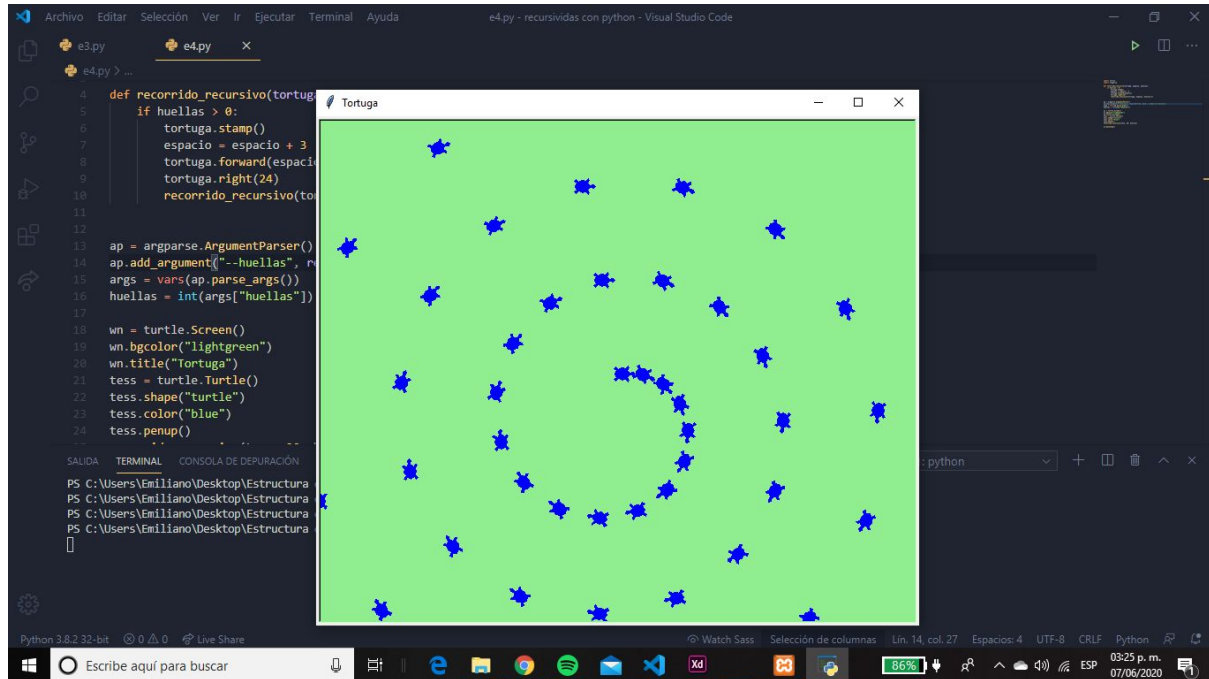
Archivo Editar Selección Ver Ir Ejecutar Terminal Ayuda
e4.py - recursividas con python - Visual Studio Code

e3.py
e4.py ×
e4.py > ...

4 def recorrido_recursivo(tortug
5 if huellas > 0:
6 tortuga.stamp()
7 espacio = espacio + 3
8 tortuga.forward(espacio
9 tortuga.right(24)
10 recorrido_recursivo(to
11
12
13 ap = argparse.ArgumentParser()
14 ap.add_argument("--huellas", r
15 args = vars(ap.parse_args())
16 huellas = int(args["huellas"])
17
18 wn = turtle.Screen()
19 wn.bgcolor("lightgreen")
20 wn.title("Tortuga")
21 tess = turtle.Turtle()
22 tess.shape("turtle")
23 tess.color("blue")
24 tess.penup()

Tortuga

SALIDA TERMINAL CONSOLA DE DEPURACIÓN
: python
PS C:\Users\Emiliano\Desktop\Estructura
PS C:\Users\Emiliano\Desktop\Estructura
PS C:\Users\Emiliano\Desktop\Estructura
PS C:\Users\Emiliano\Desktop\Estructura

Python 3.8.2 32-bit ⊗ 0 ⚠ 0 Live Share
Watch Sass Selección de columnas Lín. 14, col. 27 Espacios: 4 UTF-8 CRLF Python

Escribe aquí para buscar
86%
ESP
03:25 p. m.
07/06/2020